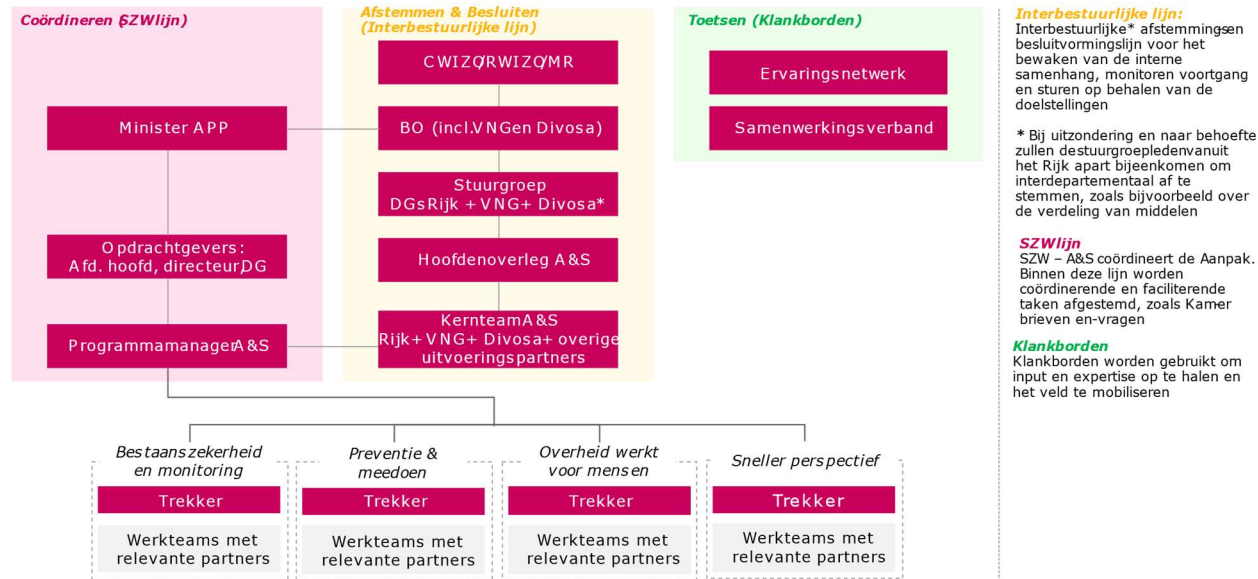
Coördineren (SZWlijn)

Minister APP

Opdrachtgevers: Afd. hoofd, directeur, DG

Programmamanager A&S

Afstemmen & Besluiten (Interbestuurlijke lijn)

CWIZO/RWIZO/MR

BO (incl. VNG en Divosa)

Stuurgroep DGs Rijk + VNG + Divosa*

Hoofdenoverleg A&S

Kernteam A&S Rijk + VNG + Divosa + overige uitvoeringspartners

Toetsen (Klankborden)

Ervaringsnetwerk

Samenwerkingsverband

Bestaanszekerheid en monitoring

Trekker

Werkteams met relevante partners

Preventie & meedoen

Trekker

Werkteams met relevante partners

Overheid werkt voor mensen

Trekker

Werkteams met relevante partners

Sneller perspectief

Trekker

Werkteams met relevante partners

Interbestuurlijke lijn:
Interbestuurlijke* afstemmings- en besluitvormingslijn voor het bewaken van de interne samenhang, monitoren voortgang en sturen op behalen van de doelstellingen

* Bij uitzondering en naar behoefte zullen de stuurgroepleden vanuit het Rijk apart bijeenkomen om interdepartementaal af te stemmen, zoals bijvoorbeeld over de verdeling van middelen

SZWlijn
SZW – A&S coördineert de Aanpak. Binnen deze lijn worden coördinerende en faciliterende taken afgestemd, zoals Kamerbrieven en -vragen

Klankborden
Klankborden worden gebruikt om input en expertise op te halen en het veld te mobiliseren